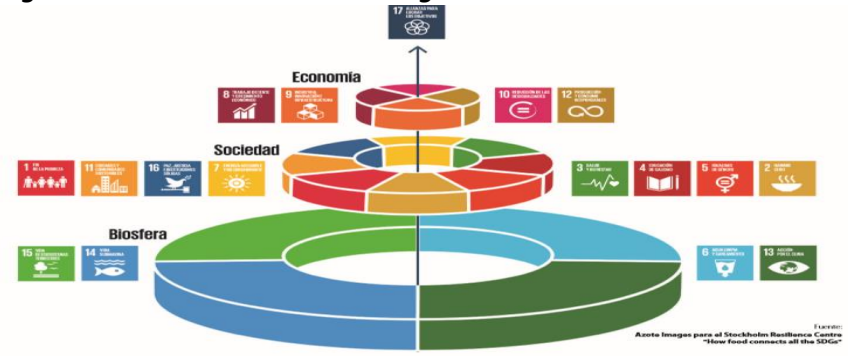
17 ALIANZAS PARA LOGRAR LOS OBJETIVOS

Economía

8 TRABAJO DECENTE Y CRECIMIENTO ECONÓMICO

9 INDUSTRIA, INNOVACIÓN E INFRAESTRUCTURA

10 REDUCCIÓN DE LAS DESIGUALDADES

12 PRODUCCIÓN Y CONSUMO RESPONSABLES

Sociedad

1 FIN DE LA POBREZA

11 CIUDADES Y COMUNIDADES SOSTENIBLES

16 PAZ, JUSTICIA E INSTITUCIONES SÓLIDAS

7 ENERGÍA ASEQUIBLE Y NO CONTAMINANTE

3 SALUD Y BIENESTAR

4 EDUCACIÓN DE CALIDAD

5 IGUALDAD DE GÉNERO

2 HAMBRE CERO

Biosfera

15 VIDA DE ECOSISTEMAS TERRESTRES

14 VIDA SUBMARINA

6 AGUA LIMPIA Y SANEAMIENTO

13 ACCIÓN POR EL CLIMA

Fuente:
Azote Images para el Stockholm Resilience Centre
"How food connects all the SDGs"